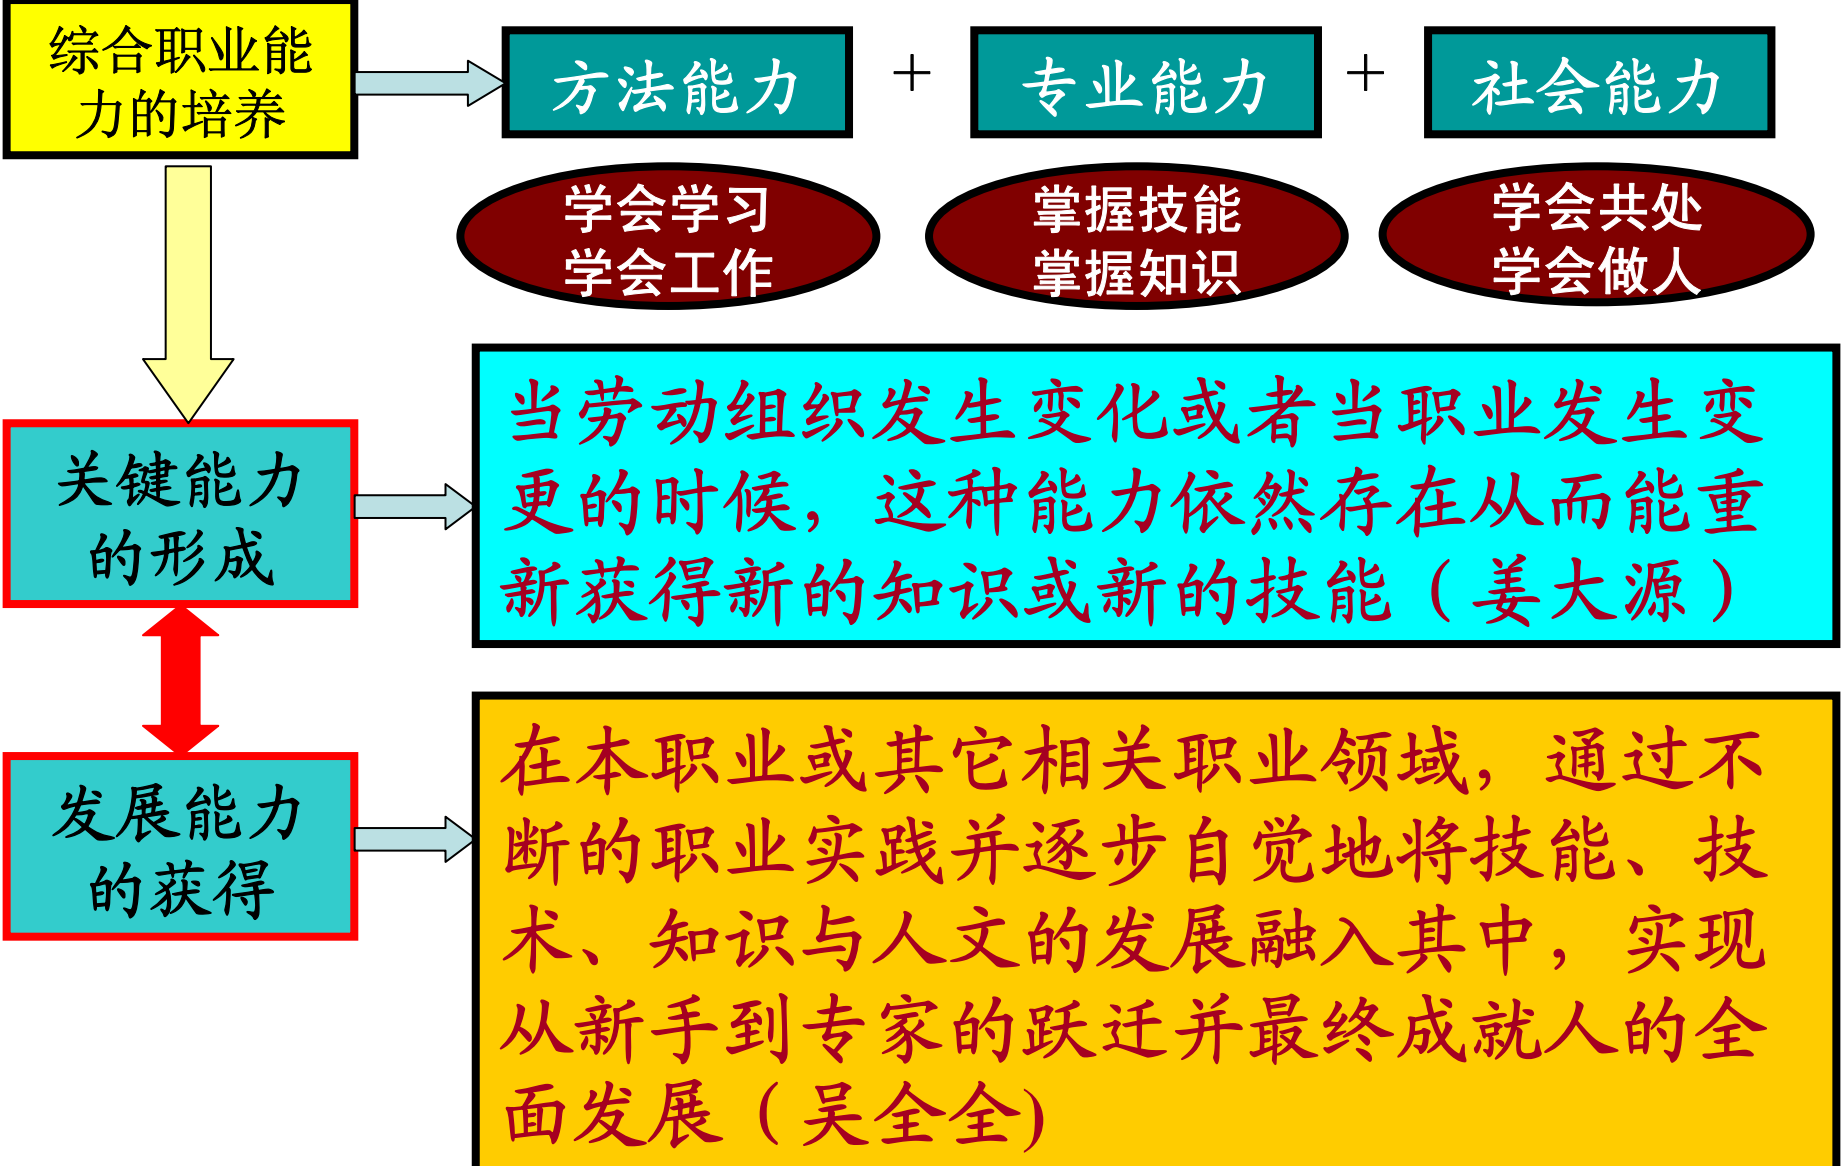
综合职业能力的培养

方法能力 + 专业能力 + 社会能力

学会学习
学会工作

掌握技能
掌握知识

学会共处
学会做人

关键能力的形成

当劳动组织发生变化或者当职业发生变更的时候，这种能力依然存在从而能重新获得新的知识或新的技能（姜大源）

发展能力的获得

在本职业或其它相关职业领域，通过不断的职业实践并逐步自觉地将技能、技术、知识与人文的发展融入其中，实现从新手到专家的跃迁并最终成就人的全面发展（吴全全)